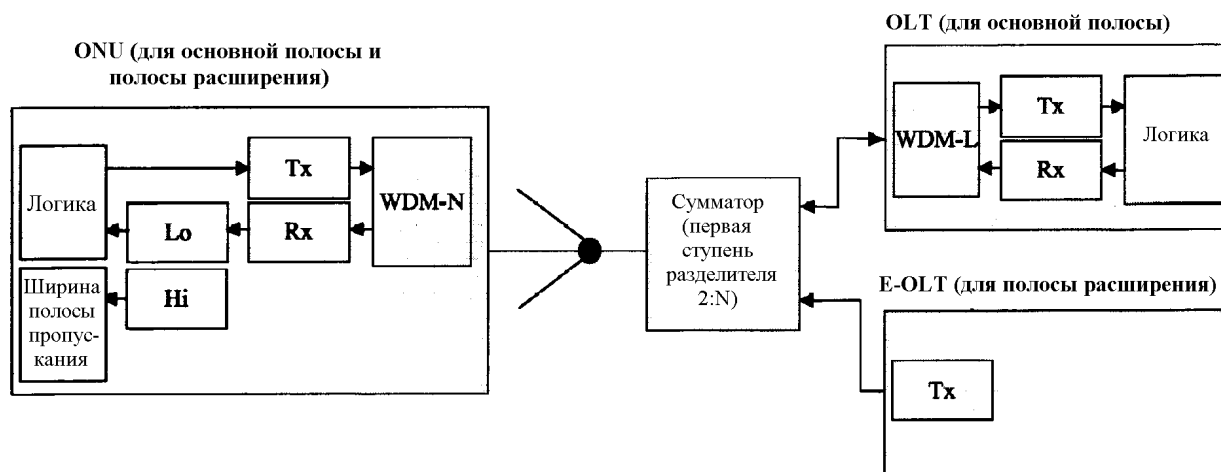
ONU (для основной полосы и полосы расширения)

Логика

Tx

Lo

Rx

WDM-N

Ширина полосы пропускания

Hi

Сумматор (первая ступень разделителя 2:N)

OLT (для основной полосы)

WDM-L

Tx

Rx

Логика

E-OLT (для полосы расширения)

Tx